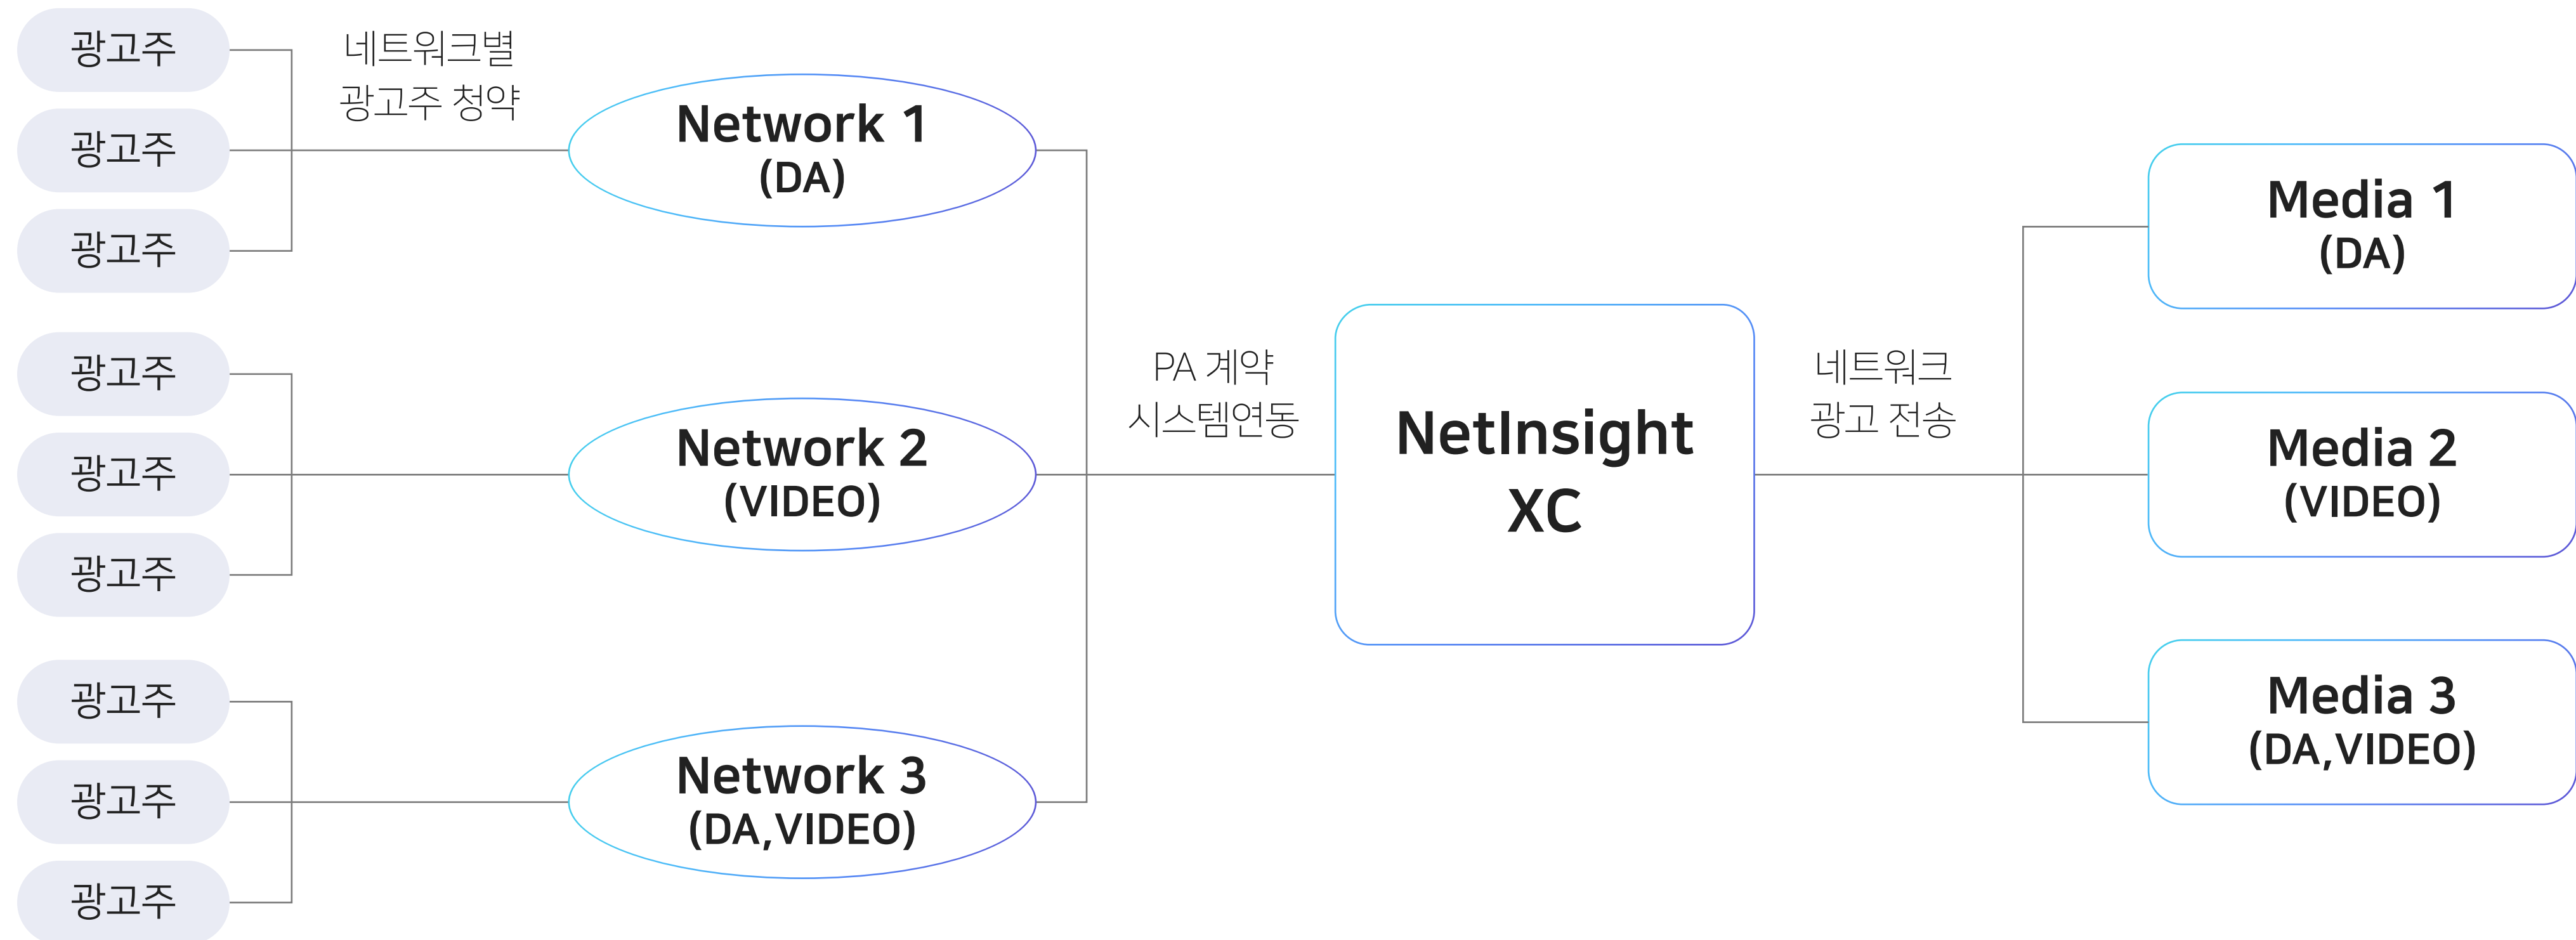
광고주

광고주

광고주

네트워크별 광고주 청약

Network 1 (DA)

광고주

광고주

광고주

Network 2 (VIDEO)

광고주

광고주

광고주

Network 3 (DA,VIDEO)

PA 계약 시스템연동

NetInsight XC

네트워크 광고 전송

Media 1 (DA)

Media 2 (VIDEO)

Media 3 (DA,VIDEO)